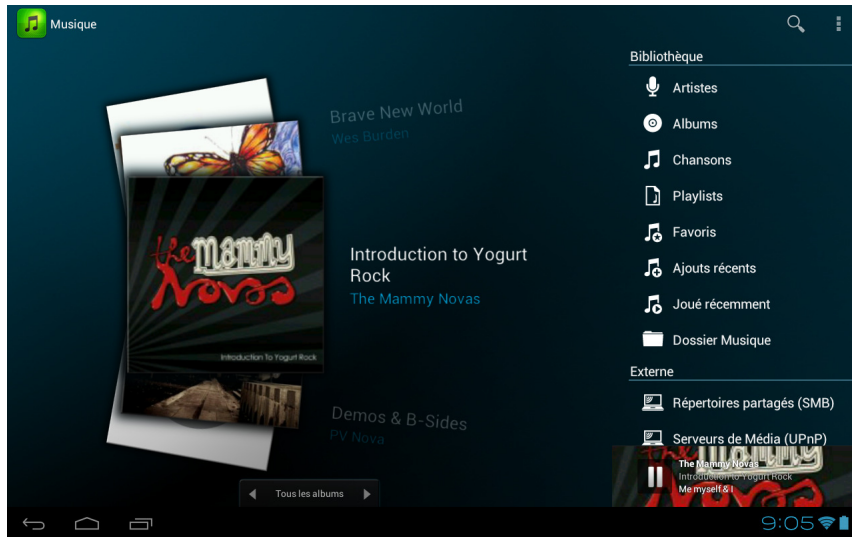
Musique

Brave New World
Wes Burden

The Mammy Novas
Introduction To Yogurt Rock

Introduction to Yogurt Rock
The Mammy Novas

Demos & B-Sides
PV Nova

Tous les albums

Bibliothèque
Artistes
Albums
Chansons
Playlists
Favoris
Ajouts récents
Joué récemment
Dossier Musique
Externe
Répertoires partagés (SMB)
Serveurs de Média (UPnP)

The Mammy Novas
Introduction To Yogurt Rock
Me myself & I

9:05